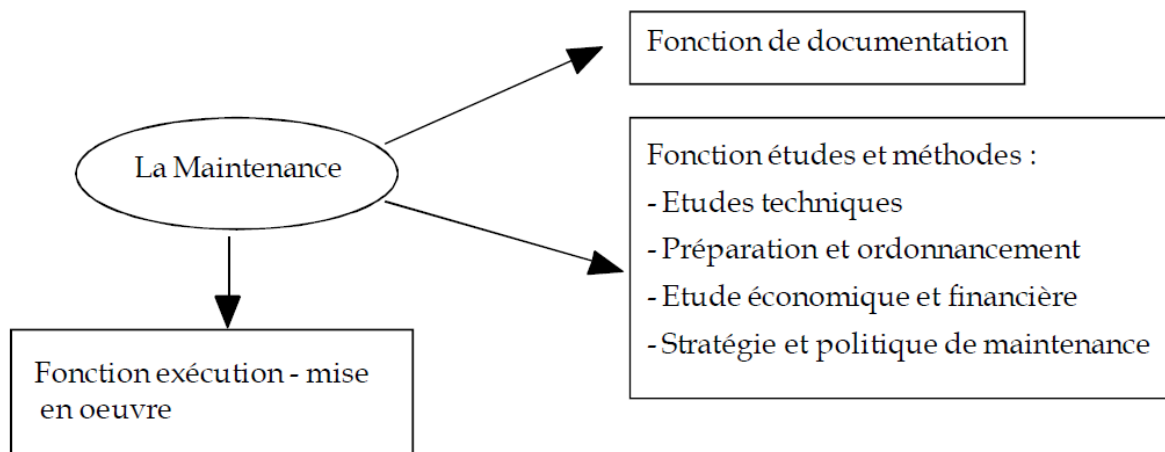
La Maintenance

Fonction de documentation

Fonction études et méthodes :
- Etudes techniques
- Préparation et ordonnancement
- Etude économique et financière
- Stratégie et politique de maintenance

Fonction exécution - mise en oeuvre